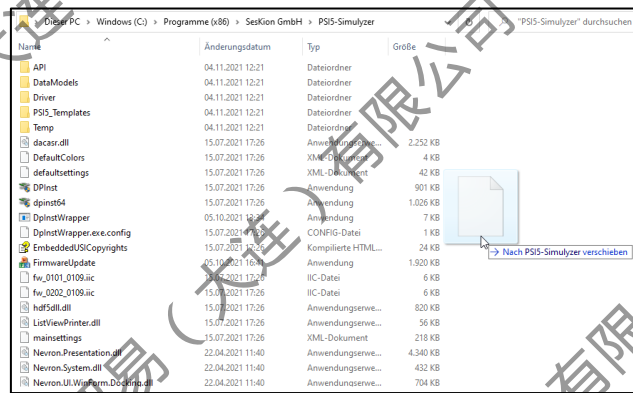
Dieser PC > Windows (C:) > Programme (x86) > SesKion GmbH > PSI5-Simulyzer

"PSI5-Simulyzer" durchsuchen

| Name | Änderungsdatum | Typ | Größe |
|---|---|---|---|
| API | 04.11.2021 12:21 | Dateiordner | |
| DataModels | 04.11.2021 12:21 | Dateiordner | |
| Driver | 04.11.2021 12:21 | Dateiordner | |
| PSI5_Templates | 04.11.2021 12:21 | Dateiordner | |
| Temp | 04.11.2021 12:21 | Dateiordner | |
| dacasr.dll | 15.07.2021 17:26 | Anwendungserwe... | 2.252 KB |
| DefaultColors | 15.07.2021 17:26 | XML-Dokument | 4 KB |
| defaultsettings | 15.07.2021 17:26 | XML-Dokument | 42 KB |
| DPInst | 15.07.2021 17:26 | Anwendung | 901 KB |
| dpinst64 | 15.07.2021 17:26 | Anwendung | 1.026 KB |
| DpInstWrapper | 05.10.2021 13:34 | Anwendung | 7 KB |
| DpInstWrapper.exe.config | 15.07.2021 17:26 | CONFIG-Datei | 1 KB |
| EmbeddedUSICopyrights | 15.07.2021 17:26 | Kompilierte HTML... | 24 KB |
| FirmwareUpdate | 05.10.2021 16:41 | Anwendung | 1.920 KB |
| fw_0101_0109.iic | 15.07.2021 17:26 | IIC-Datei | 6 KB |
| fw_0202_0109.iic | 15.07.2021 17:26 | IIC-Datei | 6 KB |
| hdf5dll.dll | 15.07.2021 17:26 | Anwendungserwe... | 820 KB |
| ListViewPrinter.dll | 15.07.2021 17:26 | Anwendungserwe... | 56 KB |
| mainsettings | 15.07.2021 17:26 | XML-Dokument | 218 KB |
| Nevron.Presentation.dll | 22.04.2021 11:40 | Anwendungserwe... | 4.340 KB |
| Nevron.System.dll | 22.04.2021 11:40 | Anwendungserwe... | 432 KB |
| Nevron.UI.WinForm.Docking.dll | 22.04.2021 11:40 | Anwendungserwe... | 704 KB |

→ Nach PSI5-Simulyzer verschieben